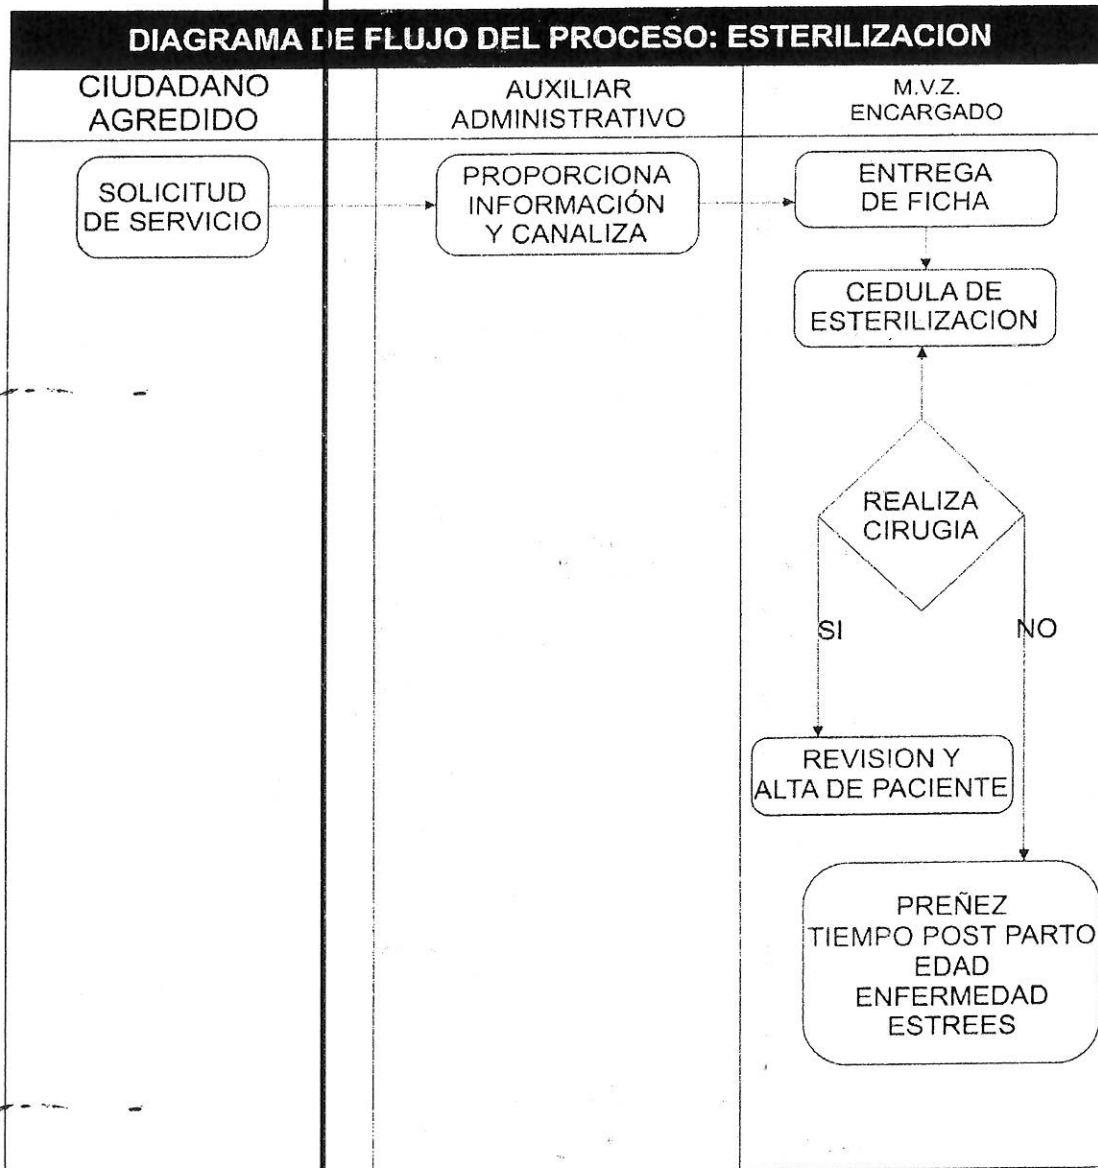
DIAGRAMA DE FLUJO DEL PROCESO: ESTERILIZACION

CIUDADANO AGREDIDO

AUXILIAR ADMINISTRATIVO

M.V.Z. ENCARGADO

SOLICITUD DE SERVICIO

PROPORCIONA INFORMACIÓN Y CANALIZA

ENTREGA DE FICHA

CEDULA DE ESTERILIZACION

REALIZA CIRUGIA

SI

NO

REVISION Y ALTA DE PACIENTE

PREÑEZ
TIEMPO POST PARTO
EDAD
ENFERMEDAD
ESTREES